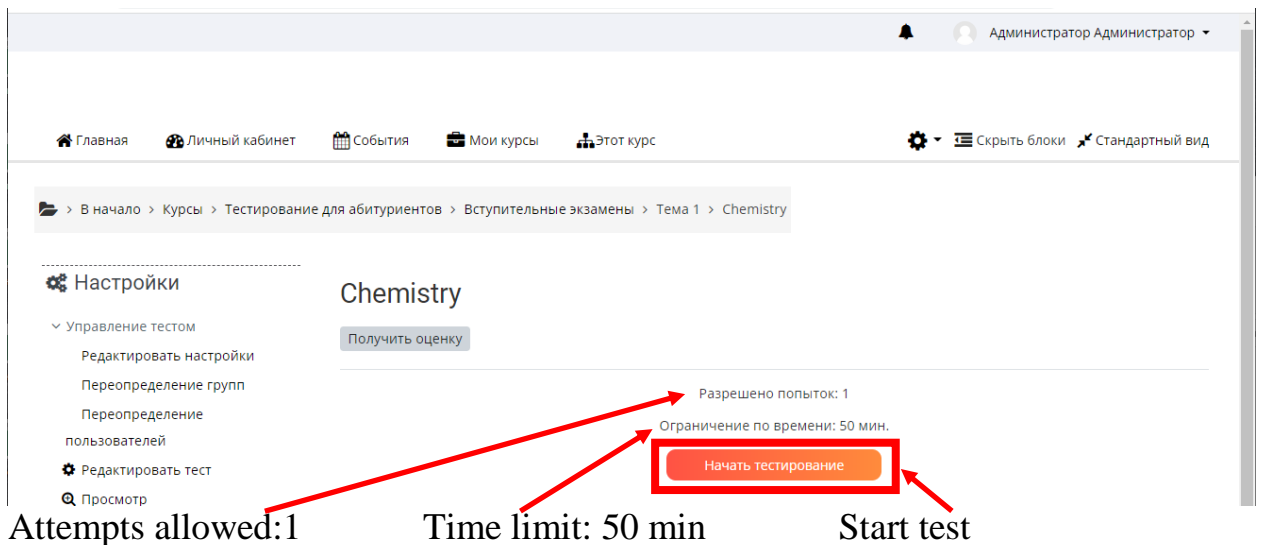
Администратор Администратор

Главная Личный кабинет События Мои курсы Этот курс

Скрыть блоки Стандартный вид

> В начало > Курсы > Тестирование для абитуриентов > Вступительные экзамены > Тема 1 > Chemistry

Настройки

Управление тестом

Редактировать настройки

Переопределение групп

Переопределение пользователей

Редактировать тест

Просмотр

Chemistry

Получить оценку

Разрешено попыток: 1

Ограничение по времени: 50 мин.

Начать тестирование

Attempts allowed:1

Time limit: 50 min

Start test